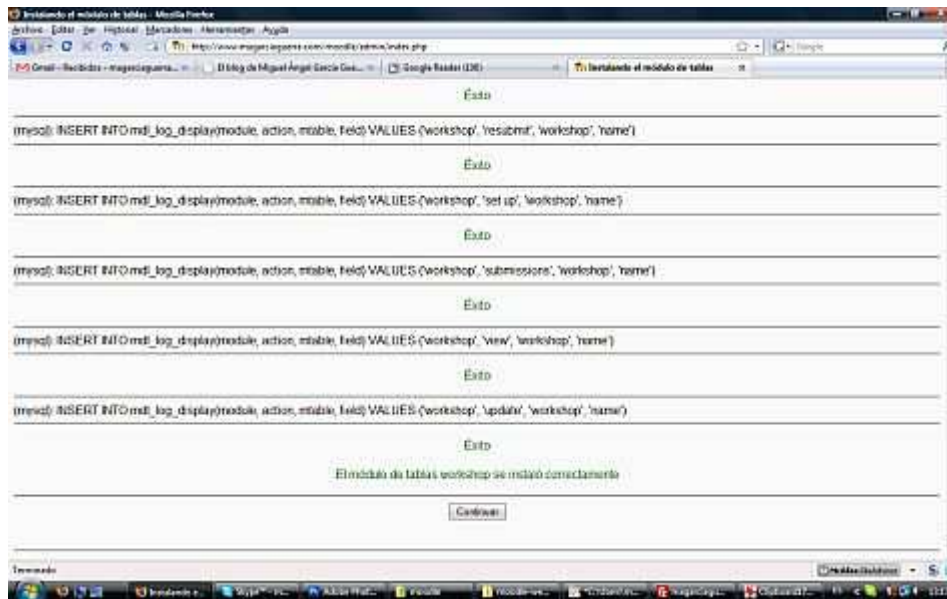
Instalando el módulo de tablas - Mozilla Firefox
Archivo Editar Ver Historial Marcadores Herramientas Ayuda
http://www.magarciaguerra.com/moodle/admin/index.php
Gmail - Recibidos - magarciaguerra... | El blog de Miguel Ángel García Gue... | Google Reader (238) | Instalando el módulo de tablas

Éxito

(mysql): INSERT INTO mdl_log_display(module, action, mtable, field) VALUES ('workshop', 'resubmit', 'workshop', 'name')

Éxito

(mysql): INSERT INTO mdl_log_display(module, action, mtable, field) VALUES ('workshop', 'set up', 'workshop', 'name')

Éxito

(mysql): INSERT INTO mdl_log_display(module, action, mtable, field) VALUES ('workshop', 'submissions', 'workshop', 'name')

Éxito

(mysql): INSERT INTO mdl_log_display(module, action, mtable, field) VALUES ('workshop', 'view', 'workshop', 'name')

Éxito

(mysql): INSERT INTO mdl_log_display(module, action, mtable, field) VALUES ('workshop', 'update', 'workshop', 'name')

Éxito

El módulo de tablas workshop se instaló correctamente

Continuar

Terminado
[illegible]